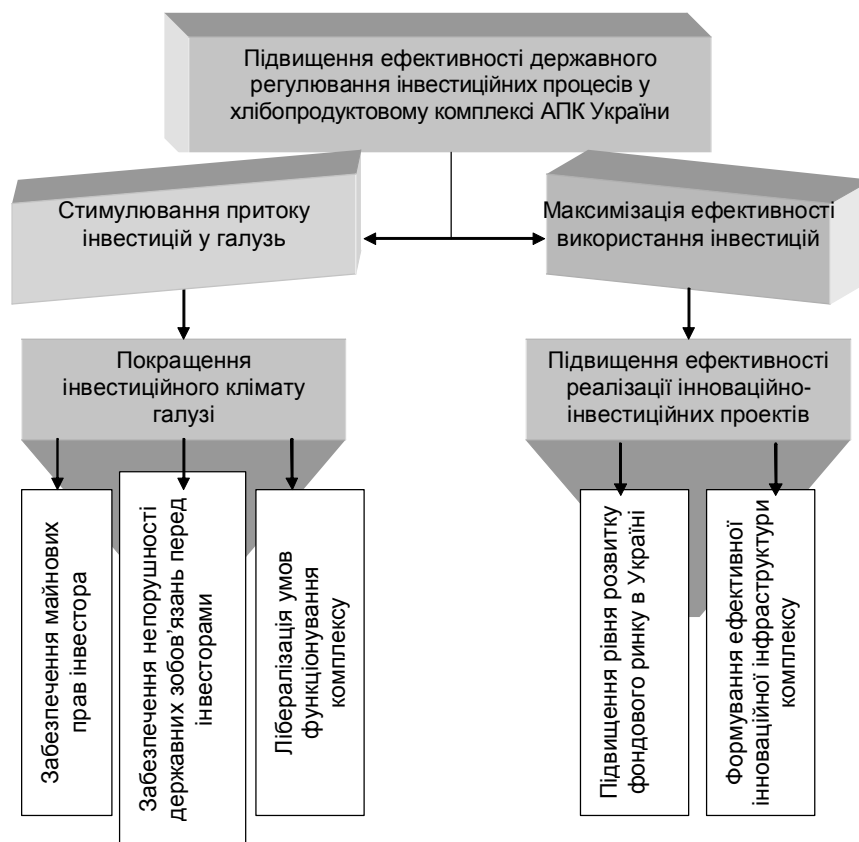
Підвищення ефективності державного регулювання інвестиційних процесів у хлібопродуктовому комплексі АПК України

Стимулювання притоку інвестицій у галузь

Максимізація ефективності використання інвестицій

Покращення інвестиційного клімату галузі

Підвищення ефективності реалізації інноваційно-інвестиційних проектів

Забезпечення майнових прав інвестора

Забезпечення непорушності державних зобов'язань перед інвесторами

Лібералізація умов функціонування комплексу

Підвищення рівня розвитку фондового ринку в Україні

Формування ефективної інноваційної інфраструктури комплексу